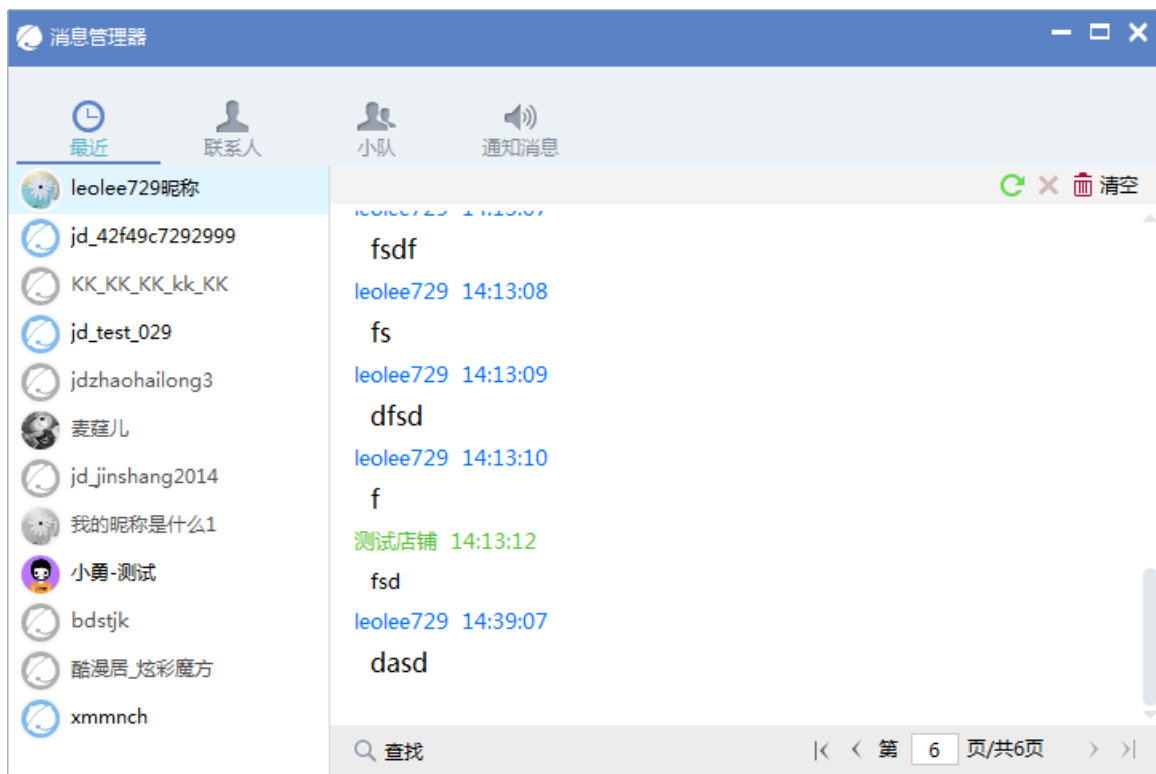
消息管理器

最近
联系人
小队
通知消息

leolee729昵称
jd_42f49c7292999
KK_KK_KK_kk_KK
jd_test_029
jdzhaohailong3
麦蕻儿
jd_jinshang2014
我的昵称是什么1
小勇-测试
bdstjk
酷漫居_炫彩魔方
xmmnch

清空

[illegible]
fsdf
leolee729 14:13:08
fs
leolee729 14:13:09
dfsd
leolee729 14:13:10
f
测试店铺 14:13:12
fsd
leolee729 14:39:07
dasd

查找
第 6 页/共6页